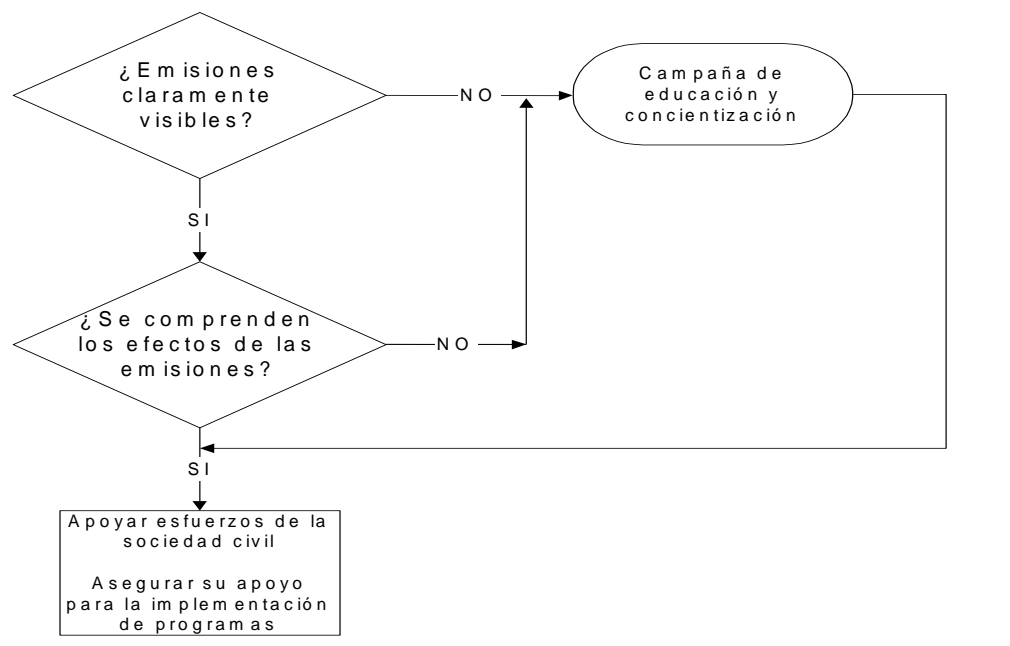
¿Emisiones claramente visibles?

NO

Campaña de educación y concientización

SI

¿Se comprenden los efectos de las emisiones?

NO

SI

Apoyar esfuerzos de la sociedad civil

Asegurar su apoyo para la implementación de programas